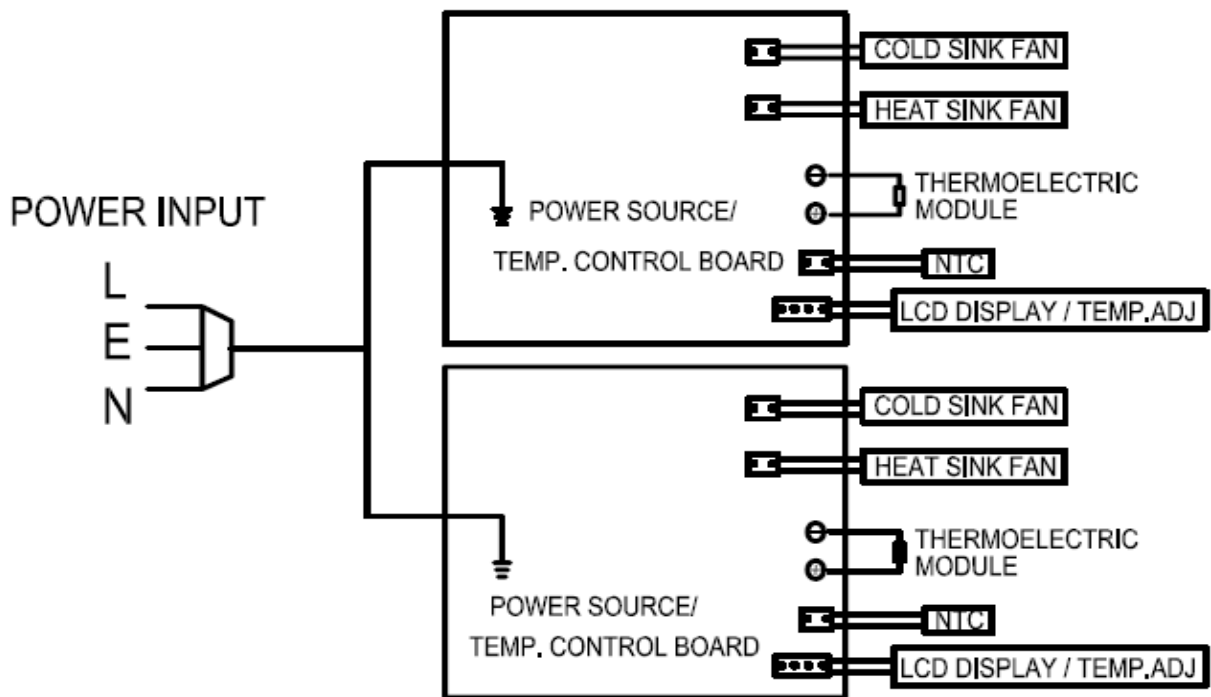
POWER INPUT

L

E

N

POWER SOURCE/

TEMP. CONTROL BOARD

COLD SINK FAN

HEAT SINK FAN

THERMOELECTRIC MODULE

NTC

LCD DISPLAY / TEMP.ADJ

POWER SOURCE/

TEMP. CONTROL BOARD

COLD SINK FAN

HEAT SINK FAN

THERMOELECTRIC MODULE

NTC

LCD DISPLAY / TEMP.ADJ